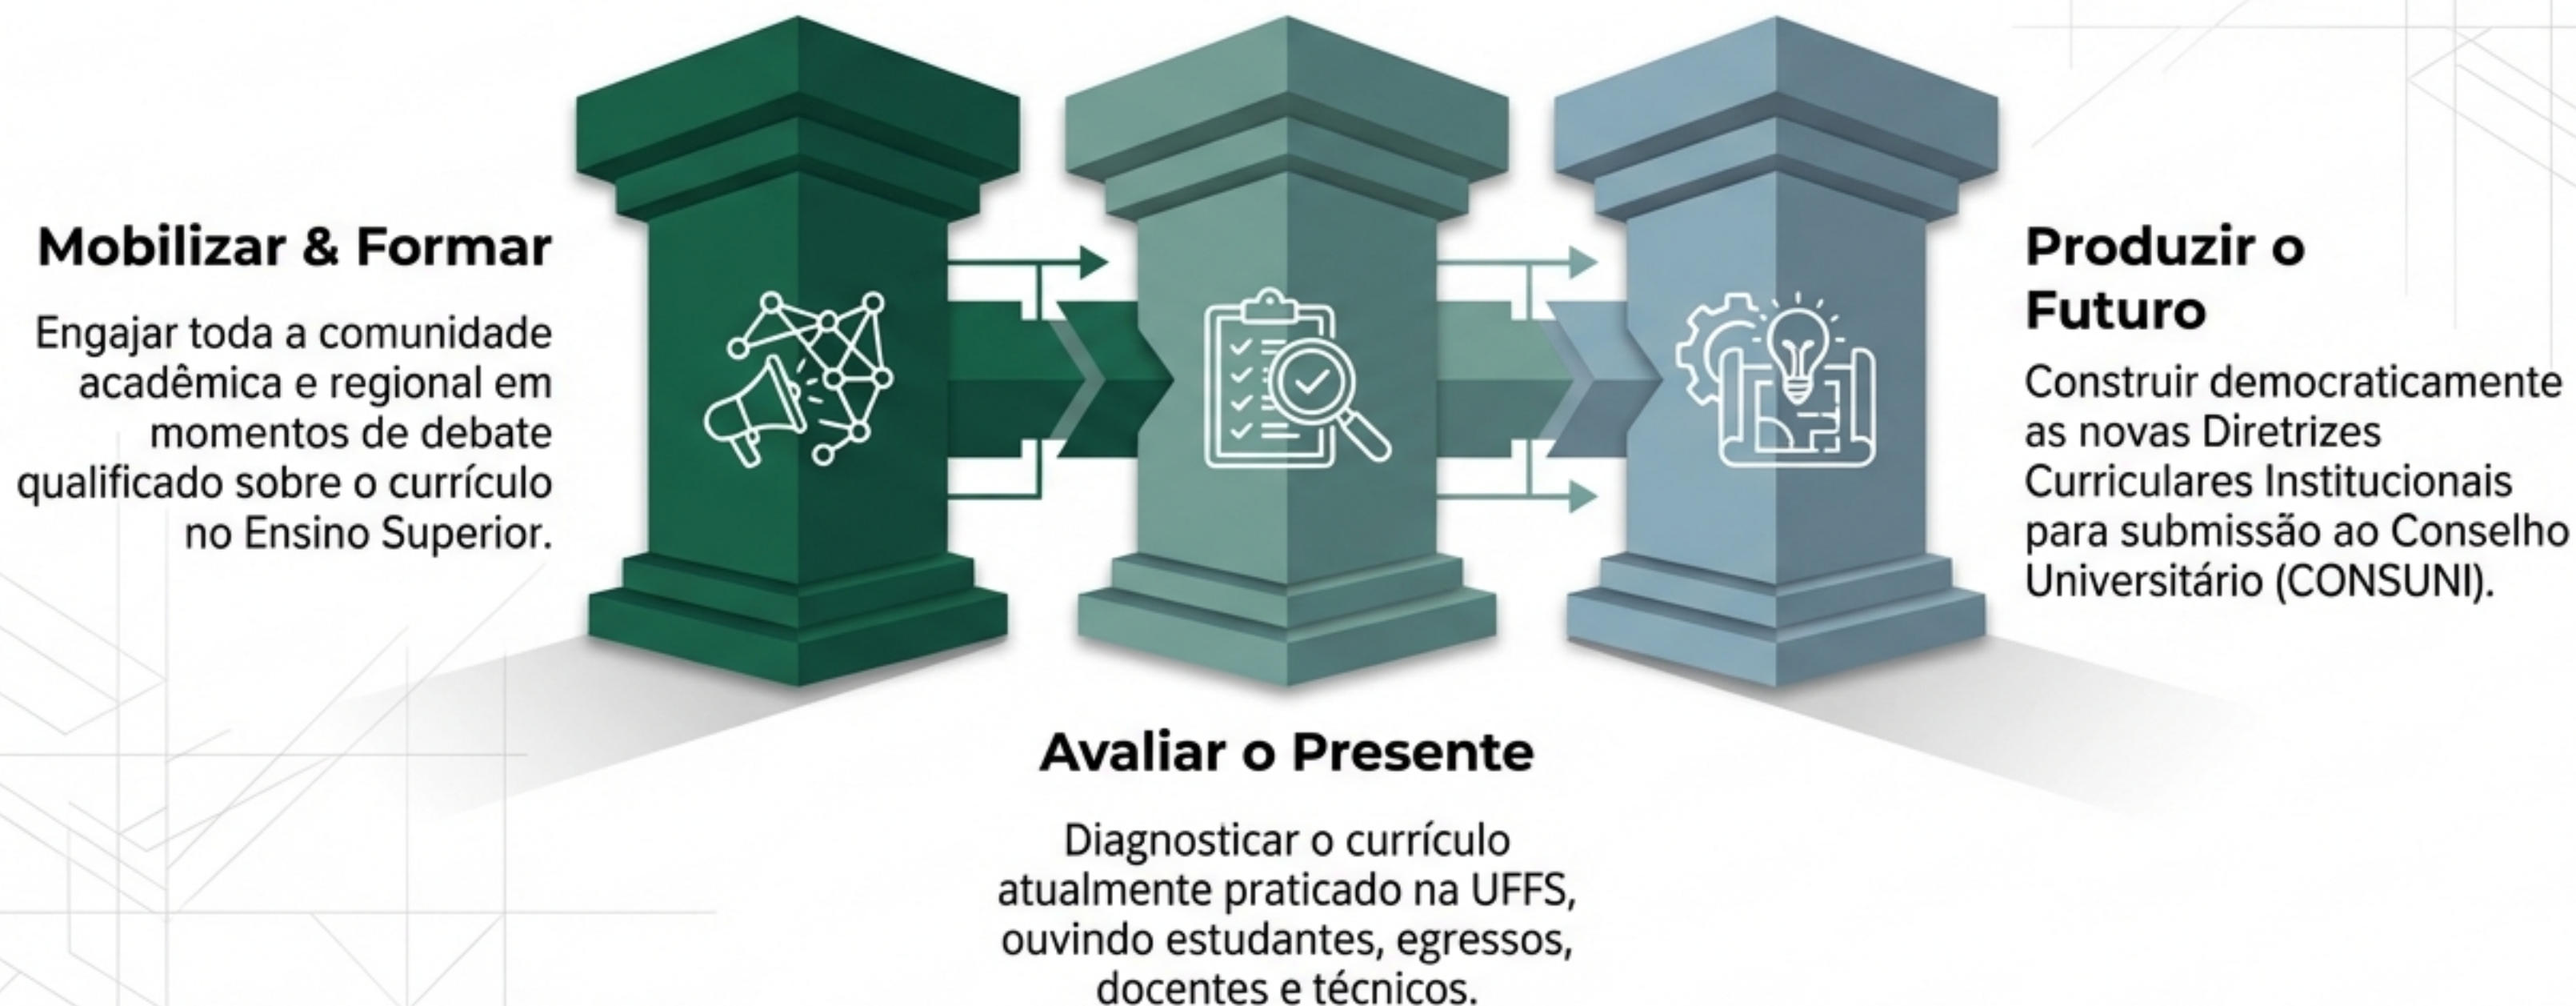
Mobilizar & Formar

Engajar toda a comunidade acadêmica e regional em momentos de debate qualificado sobre o currículo no Ensino Superior.

Produzir o Futuro

Construir democraticamente as novas Diretrizes Curriculares Institucionais para submissão ao Conselho Universitário (CONSUNI).

Avaliar o Presente

Diagnosticar o currículo atualmente praticado na UFFS, ouvindo estudantes, egressos, docentes e técnicos.